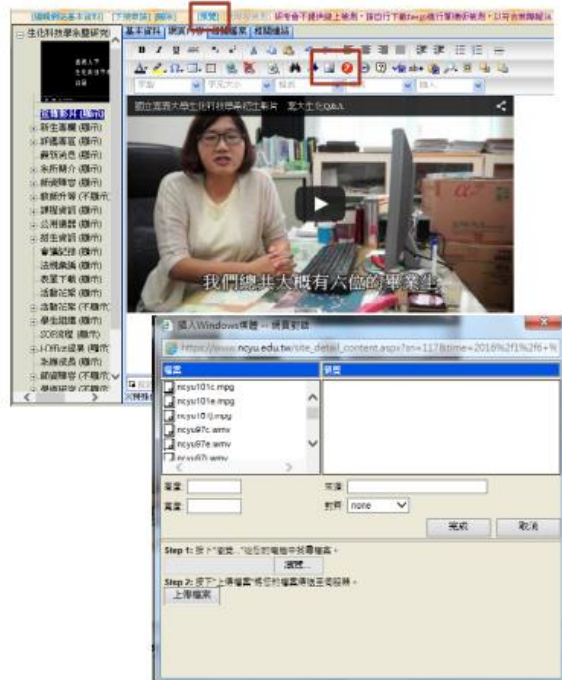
[編輯網站基本資料] [下載管理] [刪除] [預覽] 網頁會不提供線上預覽，請自行下載Dwg格式預覽 | 以符合瀏覽器

生化科技學系暨研究所

基本資料 | 網頁內容 | 訊息檔案 | 相關連結

招生影片 (顯示)
新生專欄 (顯示)
評鑑專區 (顯示)
最新消息 (顯示)
系所簡介 (顯示)
師資陣容 (顯示)
教師介紹 (不顯示)
課程資訊 (顯示)
公用儀器 (顯示)
招生資訊 (顯示)
會議記錄 (顯示)
法規章程 (顯示)
表單下載 (顯示)
活動花絮 (顯示)
活動相簿 (不顯示)
學生組織 (顯示)
SOP流程 (顯示)
i-Office選單 (顯示)
系務成員 (顯示)
師資陣容 (不顯示)
學術研究 (不顯示)

字型 | 字型大小 | 樣式 | 插入

國立嘉義大學生化科技學系招生影片 系主任Q&A

我們總共大概有六位的畢業生

插入Windows媒體 -- 網頁對話

https://www.ncyu.edu.tw/site_detail_content.aspx?sn=1178time=2016%2f1%2f6+%

檔案 | 預覽

ncyu101c.mpg
ncyu101e.mpg
ncyu101j.mpg
ncyu97c.wmv
ncyu97e.wmv
ncyu97j.wmv

寬度: | 高度: | 來源: | 對齊: none

完成 | 取消

Step 1: 按下"瀏覽..."從您的電腦中挑選檔案。
瀏覽...
Step 2: 按下"上傳檔案"將您的檔案傳送至伺服器。
上傳檔案